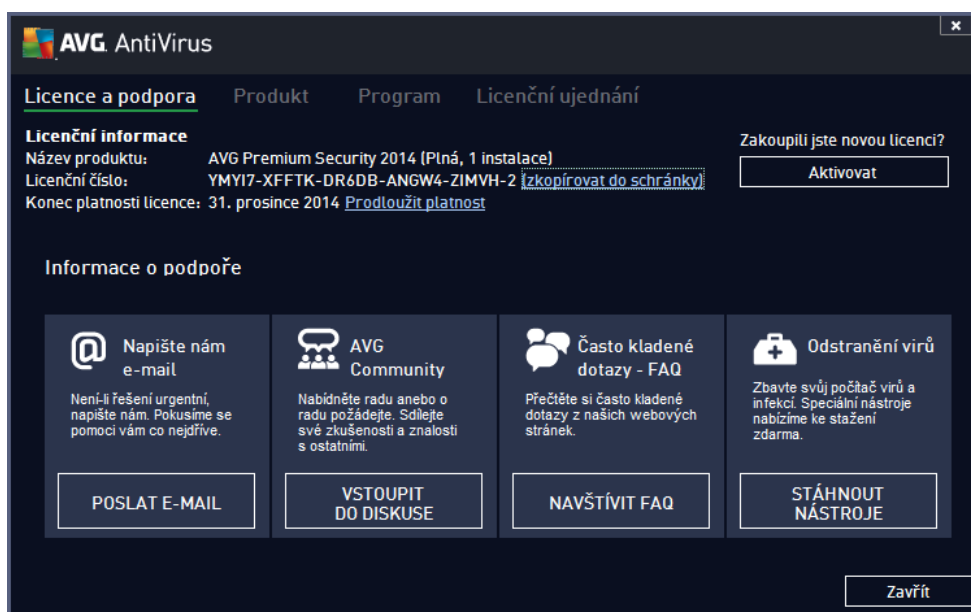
AVG. AntiVirus

×

Licence a podpora   Produkt   Program   Licenční ujednání

Licenční informace
Název produktu: AVG Premium Security 2014 (Plná, 1 instalace)
Licenční číslo: YMYI7-XFFTK-DR6DB-ANGW4-ZIMVH-2 (zkopírovat do schránky)
Konec platnosti licence: 31. prosince 2014 Prodloužit platnost

Zakoupili jste novou licenci?
Aktivovat

Informace o podpoře

Napište nám e-mail
Není-li řešení urgentní, napište nám. Pokusíme se pomoci vám co nejdříve.
POSLAT E-MAIL

AVG Community
Nabídněte radu anebo o radu požádejte. Sdílejte své zkušenosti a znalosti s ostatními.
VSTOUPIT DO DISKUSE

Často kladené dotazy - FAQ
Přečtěte si často kladené dotazy z našich webových stránek.
NAVŠTÍVIT FAQ

Odstranění virů
Zbavte svůj počítač virů a infekcí. Speciální nástroje nabízíme ke stažení zdarma.
STÁHNOUT NÁSTROJE

Zavřít